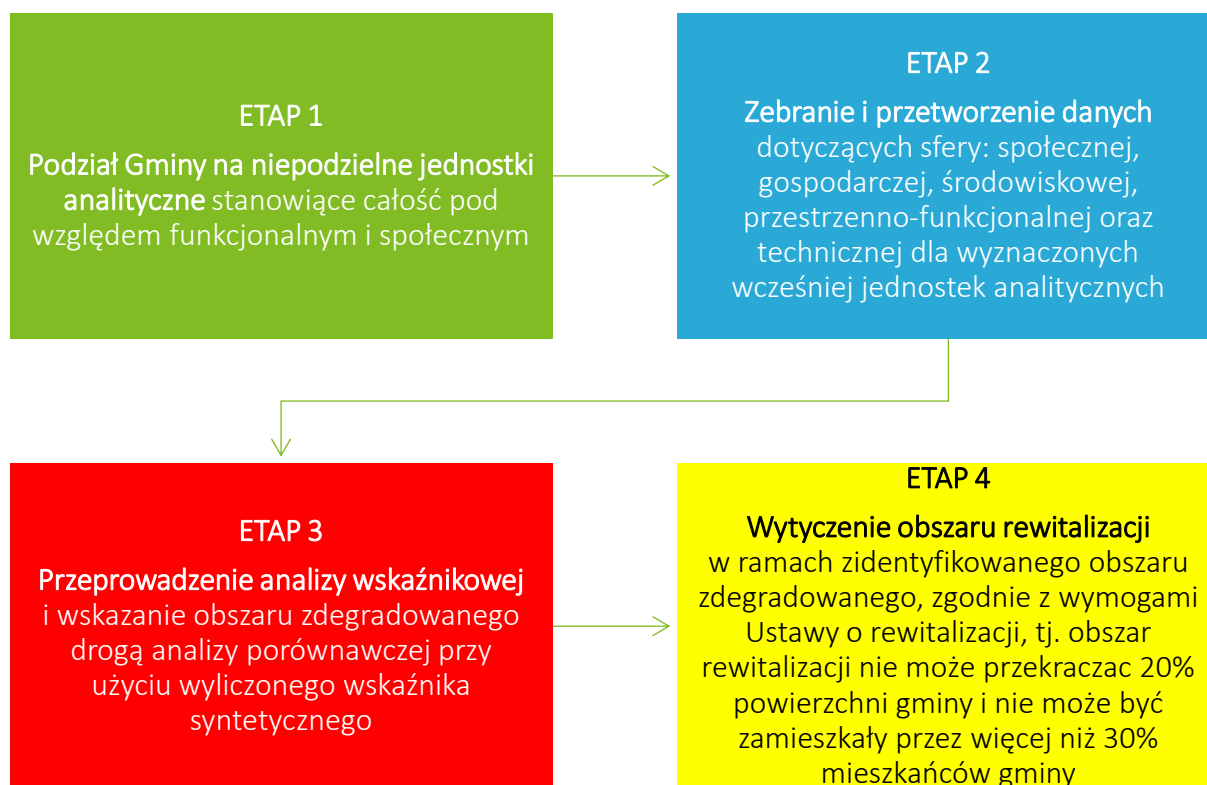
ETAP 1

Podział Gminy na niepodzielne jednostki analityczne stanowiące całość pod względem funkcjonalnym i społecznym

ETAP 2

Zebranie i przetworzenie danych dotyczących sfery: społecznej, gospodarczej, środowiskowej, przestrzenno-funkcjonalnej oraz technicznej dla wyznaczonych wcześniej jednostek analitycznych

ETAP 3

Przeprowadzenie analizy wskaźnikowej i wskazanie obszaru zdegradowanego drogą analizy porównawczej przy użyciu wyliczonego wskaźnika syntetycznego

ETAP 4

Wytyczenie obszaru rewitalizacji w ramach zidentyfikowanego obszaru zdegradowanego, zgodnie z wymogami Ustawy o rewitalizacji, tj. obszar rewitalizacji nie może przekraczac 20% powierzchni gminy i nie może być zamieszkały przez więcej niż 30% mieszkańców gminy